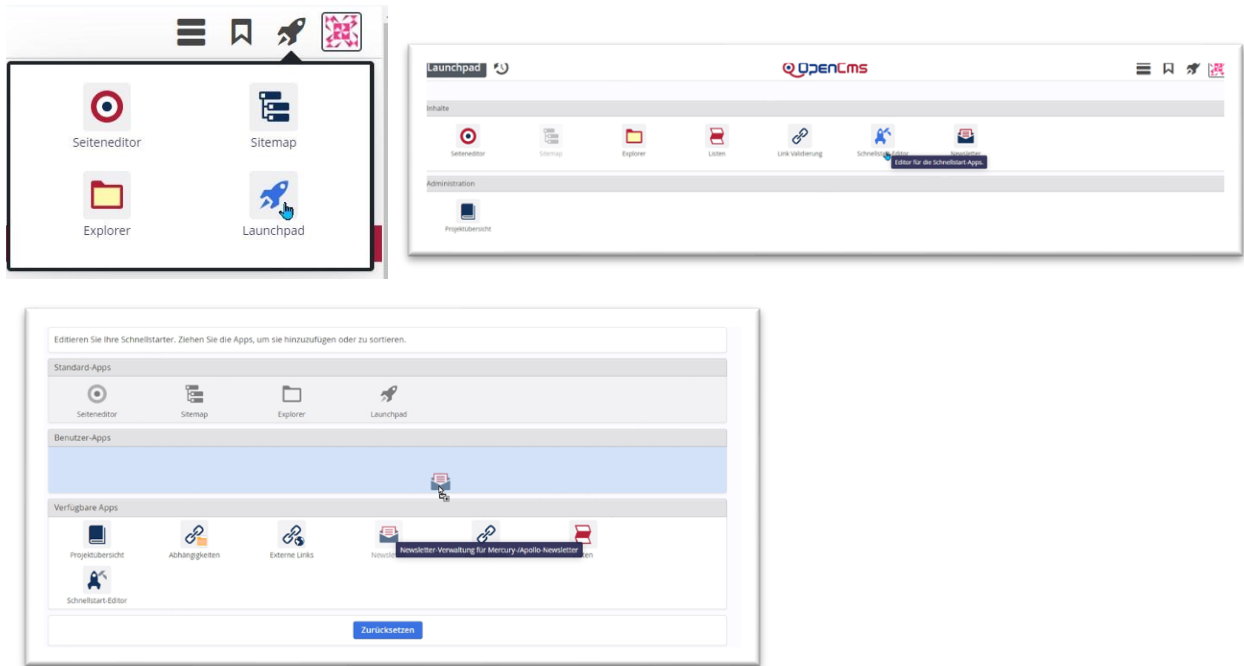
Seiteneditor
Sitemap
Explorer
Launchpad

Launchpad
OpenCms
Inhalte
Seiteneditor
Sitemap
Explorer
Listen
Link Validierung
Schnellstart-Editor
Newsletter
Editor für die Schnellstart-Apps.
Administration
Projektübersicht

Editieren Sie Ihre Schnellstarter. Ziehen Sie die Apps, um sie hinzuzufügen oder zu sortieren.
Standard-Apps
Seiteneditor
Sitemap
Explorer
Launchpad
Benutzer-Apps
Verfügbare Apps
Projektübersicht
Abhängigkeiten
Externe Links
Newsle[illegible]
Newsletter-Verwaltung für Mercury-/Apollo-Newsletter
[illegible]en
Schnellstart-Editor
Zurücksetzen